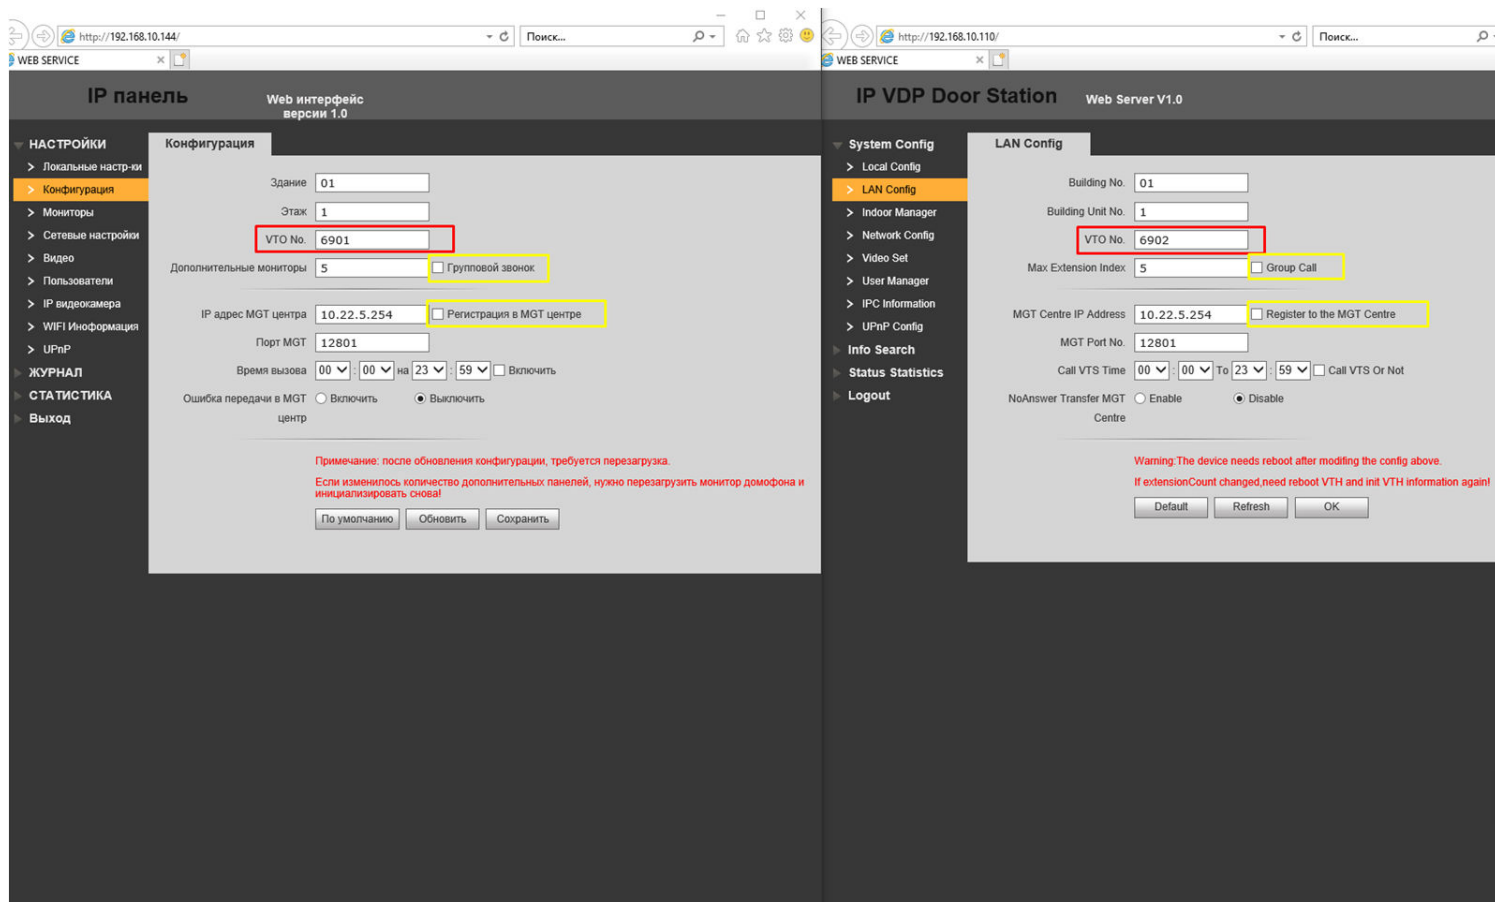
http://192.168.10.144/
Поиск...
WEB SERVICE

IP панель
Web интерфейс версии 1.0

НАСТРОЙКИ
Локальные настр-ки
Конфигурация
Мониторы
Сетевые настройки
Видео
Пользователи
IP видеокамера
WIFI Информация
UPnP
ЖУРНАЛ
СТАТИСТИКА
Выход

Конфигурация

| | | |
|---|---|---|
| Здание | 01 | |
| Этаж | 1 | |
| VTO No. | 6901 | |
| Дополнительные мониторы | 5 | Групповой звонок |
| IP адрес MGT центра | 10.22.5.254 | Регистрация в MGT центре |
| Порт MGT | 12801 | |
| Время вызова | 00 : 00 на 23 : 59 | Включить |
| Ошибка передачи в MGT центр | Включить | Выключить |

Примечание: после обновления конфигурации, требуется перезагрузка.
Если изменилось количество дополнительных панелей, нужно перезагрузить монитор домофона и инициализировать снова!

По умолчанию Обновить Сохранить

http://192.168.10.110/
Поиск...
WEB SERVICE

IP VDP Door Station
Web Server V1.0

System Config
Local Config
LAN Config
Indoor Manager
Network Config
Video Set
User Manager
IPC Information
UPnP Config
Info Search
Status Statistics
Logout

LAN Config

| | | |
|---|---|---|
| Building No. | 01 | |
| Building Unit No. | 1 | |
| VTO No. | 6902 | |
| Max Extension Index | 5 | Group Call |
| MGT Centre IP Address | 10.22.5.254 | Register to the MGT Centre |
| MGT Port No. | 12801 | |
| Call VTS Time | 00 : 00 To 23 : 59 | Call VTS Or Not |
| NoAnswer Transfer MGT Centre | Enable | Disable |

Warning:The device needs reboot after modifing the config above.
If extensionCount changed,need reboot VTH and init VTH information again!

Default Refresh OK